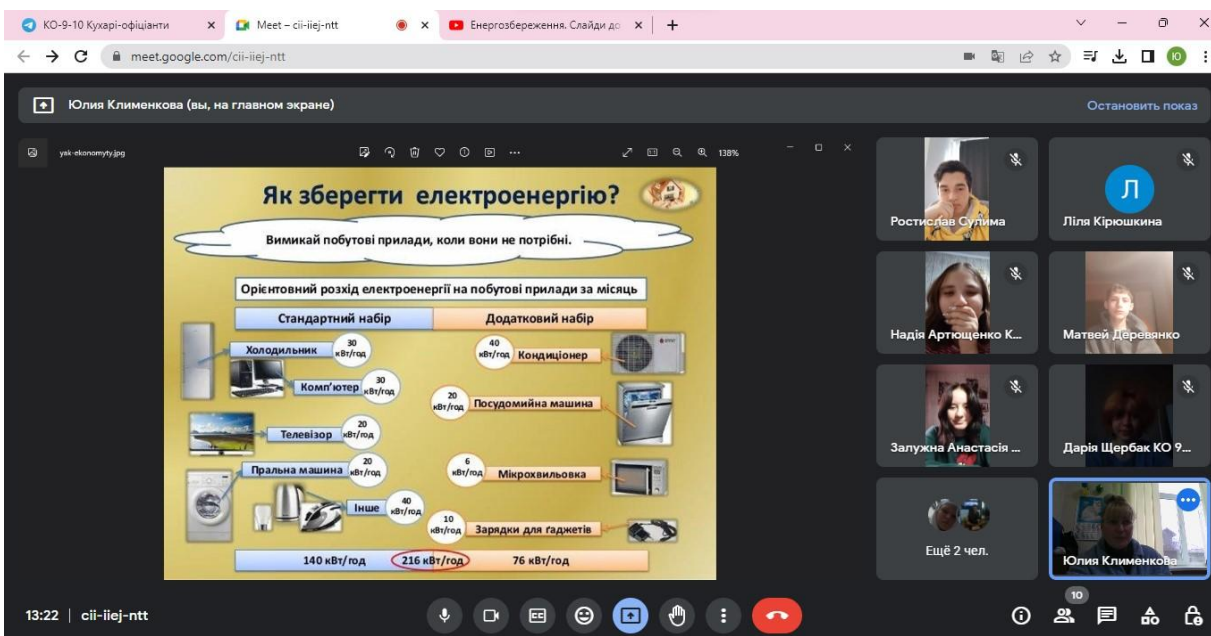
КО-9-10 Кухарі-офіціанти ×
Meet – cii-iiej-ntt ×
Енергозбереження. Слайди до ×
+

meet.google.com/cii-iiej-ntt

Юлия Клименкова (вы, на главном экране)
Остановить показ

yak-ekonomyty.jpg
138%

Як зберегти електроенергію?

Вимикай побутові прилади, коли вони не потрібні.

Орієнтовний розхід електроенергії на побутові прилади за місяць

| Стандартний набір | Додатковий набір |
|---|---|
| Холодильник 30 кВт/год | 40 кВт/год Кондиціонер |
| Комп'ютер 30 кВт/год | 20 кВт/год Посудомийна машина |
| Телевізор 20 кВт/год | 6 кВт/год Мікрохвильовка |
| Пральна машина 20 кВт/год | 10 кВт/год Зарядки для ґаджетів |
| Інше 40 кВт/год | |
| 140 кВт/год | 216 кВт/год | 76 кВт/год |

Ростислав Сулима
Л
Ліля Кірюшкина
Надія Артющенко К...
Матвей Деревянко
Залужна Анастасія ...
Дарія Щербак КО 9...
Ещё 2 чел.
Юлия Клименкова

13:22 | cii-iiej-ntt
10